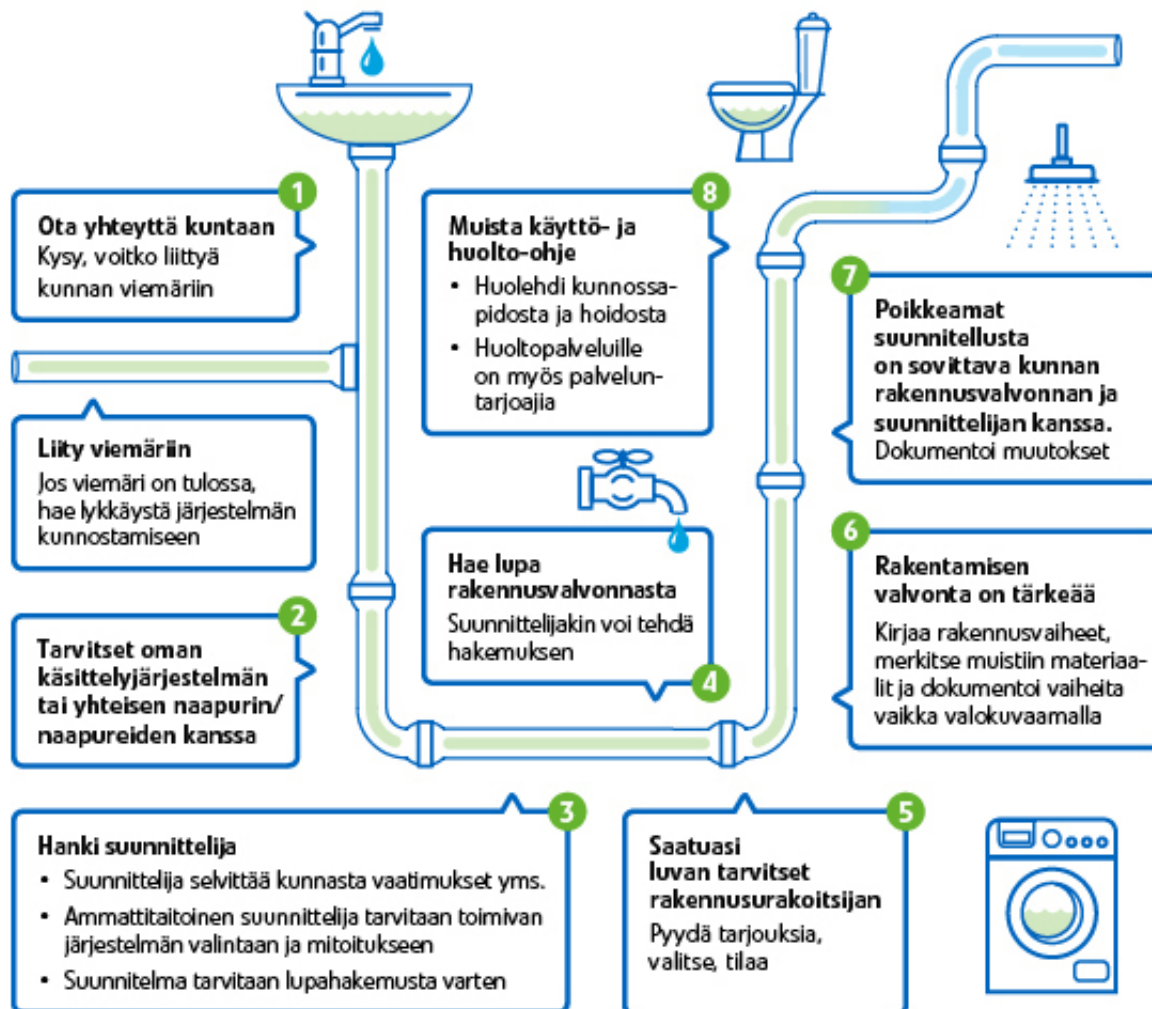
1
Ota yhteyttä kuntaan
Kysy, voitko liittyä kunnan viemäriin

Liity viemäriin
Jos viemäri on tulossa, hae lykkäystä järjestelmän kunnostamiseen

2
Tarvitset oman käsittelyjärjestelmän tai yhteisen naapurin/naapureiden kanssa

3
Hanki suunnittelija
• Suunnittelija selvittää kunnasta vaatimukset yms.
• Ammattitaitoinen suunnittelija tarvitaan toimivan järjestelmän valintaan ja mitoitukseen
• Suunnitelma tarvitaan lupahakemusta varten

8
Muista käyttö- ja huolto-ohje
• Huolehdi kunnossapidosta ja hoidosta
• Huoltopalveluille on myös palveluntarjoajia

Hae lupa rakennusvalvonnasta
Suunnittelijakin voi tehdä hakemuksen
4

5
Saatuasi luvan tarvitset rakennusurakoitsijan
Pyydä tarjouksia, valitse, tilaa

7
Poikkeamat suunnitellusta on sovittava kunnan rakennusvalvonnan ja suunnittelijan kanssa.
Dokumentoi muutokset

6
Rakentamisen valvonta on tärkeää
Kirjaa rakennusvaiheet, merkitse muistiin materiaalit ja dokumentoi vaiheita vaikka valokuvaamalla